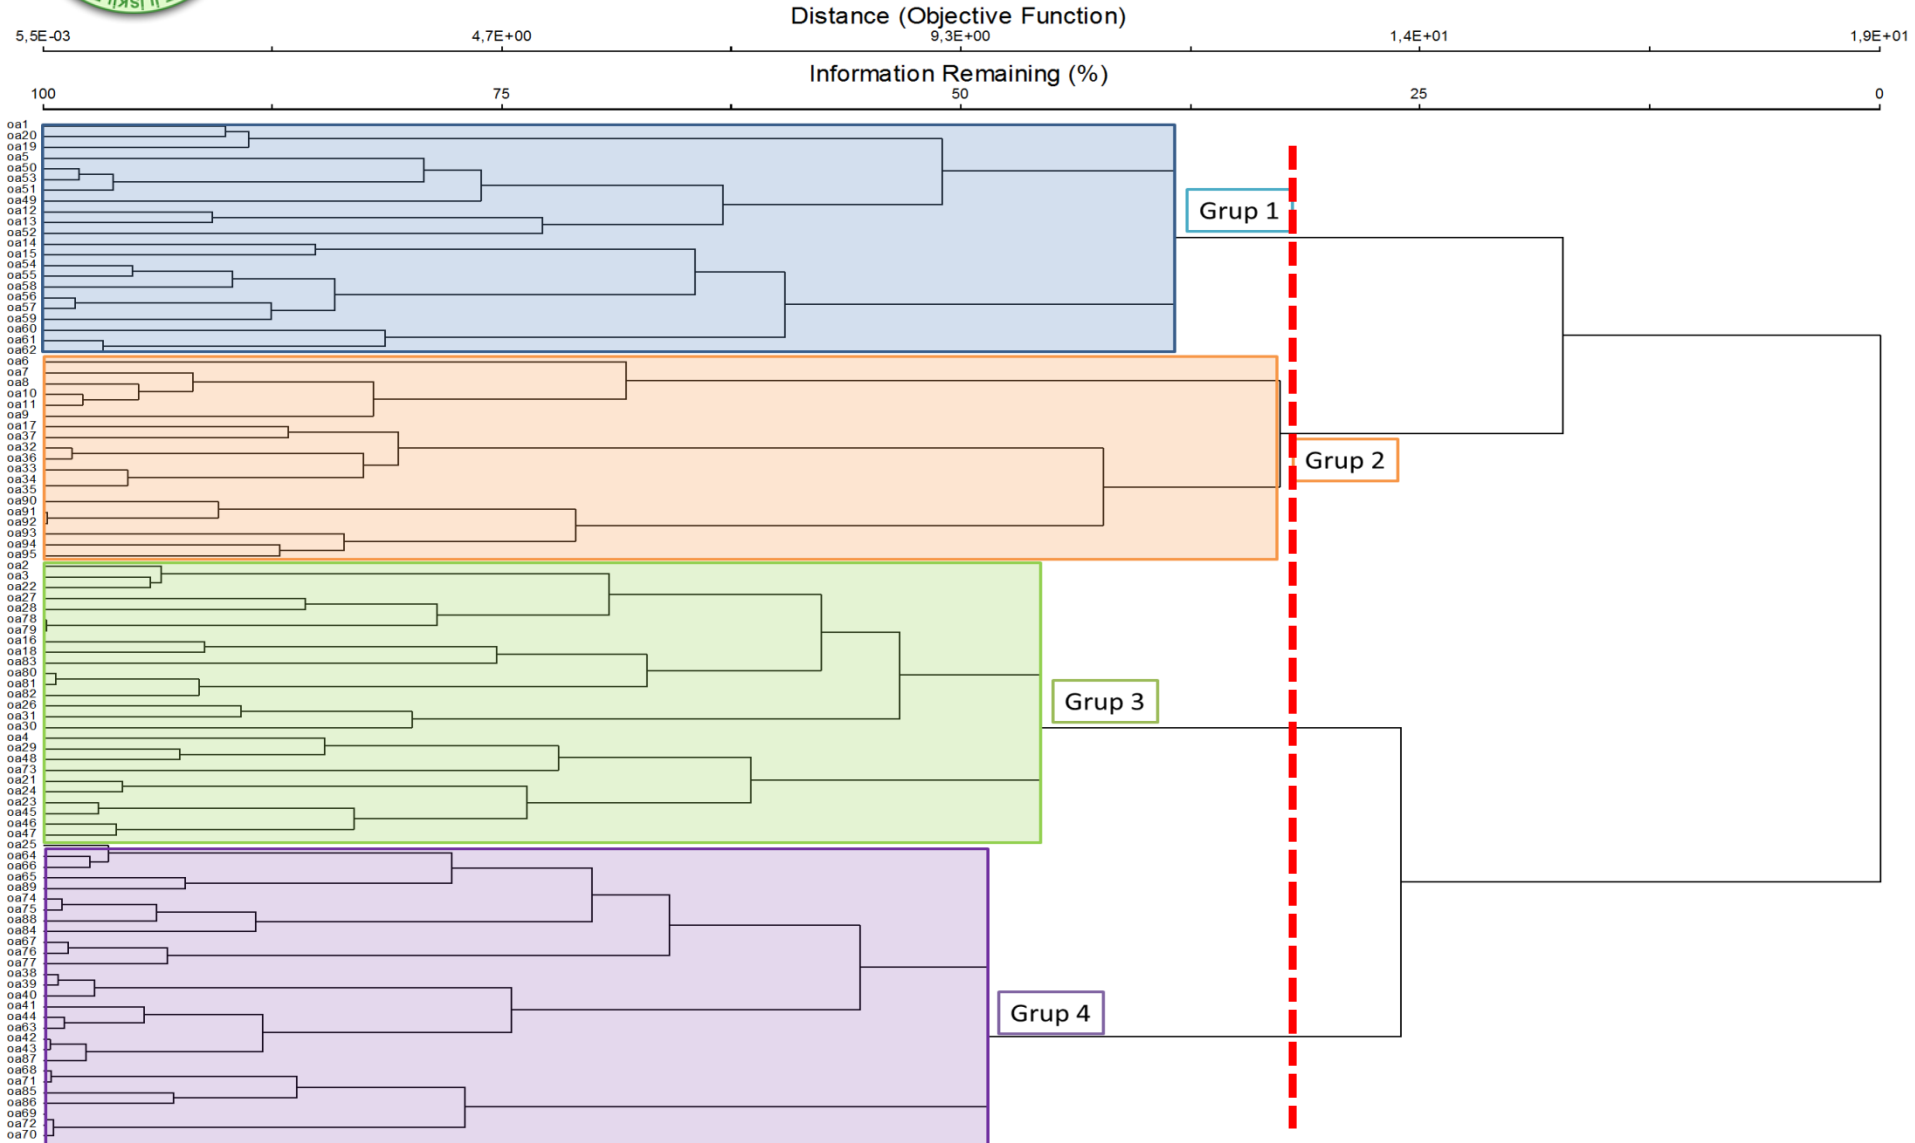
Distance (Objective Function)

5,5E-03 4,7E+00 9,3E+00 1,4E+01 1,9E+01

Information Remaining (%)

100 75 50 25 0

oa1
oa20
oa19
oa5
oa50
oa53
oa51
oa49
oa12
oa13
oa52
oa14
oa15
oa54
oa55
oa58
oa56
oa57
oa59
oa60
oa61
oa62
oa6
oa7
oa8
oa10
oa11
oa9
oa17
oa37
oa32
oa36
oa33
oa34
oa35
oa90
oa91
oa92
oa93
oa94
oa95
oa2
oa3
oa22
oa27
oa28
oa78
oa79
oa16
oa18
oa83
oa80
oa81
oa82
oa26
oa31
oa30
oa4
oa29
oa48
oa73
oa21
oa24
oa23
oa45
oa46
oa47
oa25
oa64
oa66
oa65
oa89
oa74
oa75
oa88
oa84
oa67
oa76
oa77
oa38
oa39
oa40
oa41
oa44
oa63
oa42
oa43
oa87
oa68
oa71
oa85
oa86
oa69
oa72
oa70

Grup 1

Grup 2

Grup 3

Grup 4